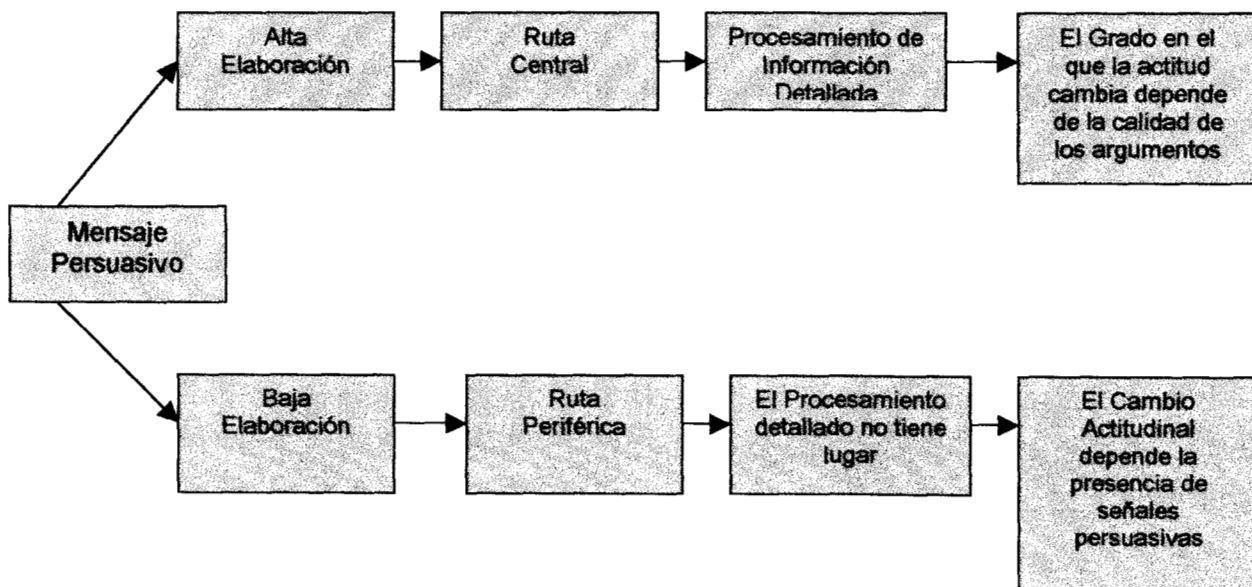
Mensaje Persuasivo

Alta Elaboración

Ruta Central

Procesamiento de Información Detallada

El Grado en el que la actitud cambia depende de la calidad de los argumentos

Baja Elaboración

Ruta Periférica

El Procesamiento detallado no tiene lugar

El Cambio Actitudinal depende la presencia de señales persuasivas